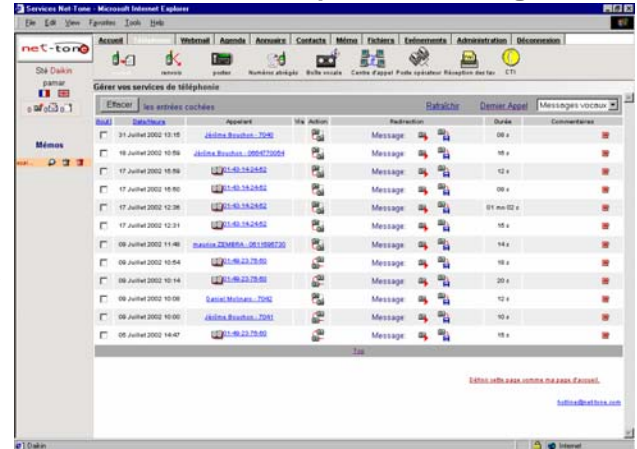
Services Net-Tone - Microsoft Internet Explorer
File Edit View Favorites Tools Help

net-tone
Sté Daikin
pamar

Mémos

Accueil | Téléphonie | Webmail | Agenda | Annuaire | Contacts | Mémo | Fichiers | Evènements | Administration | Déconnexion

renvois | poster | Numéros abrégés | Boîte vocale | Centre d'appel | Poste opérateur | Réception des fax | CTI

Gérer vos services de téléphonie

Effacer les entrées cochées

Rafraîchir Dernier Appel Messages vocaux

| Tout | Date/Heure | Appelant | Via | Action | Redirection | Durée | Commentaires |
|---|---|---|---|---|---|---|---|
| | 31 Juillet 2002 13:15 | Jérôme Bouchon - 7040 | | | Message | 08 s | |
| | 18 Juillet 2002 10:59 | Jérôme Bouchon - 0664770054 | | | Message | 16 s | |
| | 17 Juillet 2002 15:59 | 01-40-14-24-62 | | | Message | 12 s | |
| | 17 Juillet 2002 15:50 | 01-40-14-24-62 | | | Message | 09 s | |
| | 17 Juillet 2002 12:36 | 01-40-14-24-62 | | | Message | 01 mn 02 s | |
| | 17 Juillet 2002 12:31 | 01-40-14-24-62 | | | Message | 15 s | |
| | 09 Juillet 2002 11:46 | maurice ZEMBRA - 0611698730 | | | Message | 14 s | |
| | 09 Juillet 2002 10:54 | 01-46-23-75-60 | | | Message | 16 s | |
| | 09 Juillet 2002 10:14 | 01-46-23-75-60 | | | Message | 20 s | |
| | 09 Juillet 2002 10:08 | Daniel Molinaro - 7042 | | | Message | 12 s | |
| | 08 Juillet 2002 10:00 | Jérôme Bouchon - 7041 | | | Message | 10 s | |
| | 05 Juillet 2002 14:47 | 01-46-23-75-60 | | | Message | 15 s | |

Top

Définir cette page comme ma page d'accueil.

hotline@net-tone.com

Daikin
Internet